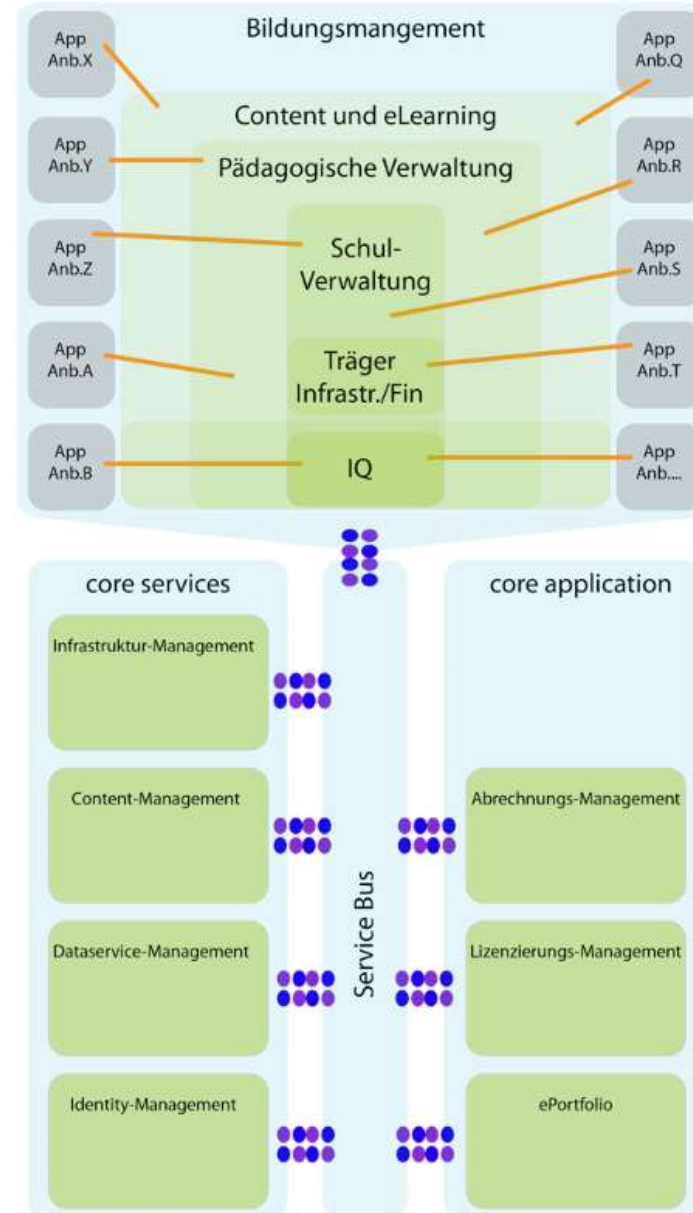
Bildungsmangement

App Anb.X

App Anb.Q

Content und eLearning

App Anb.Y

Pädagogische Verwaltung

App Anb.R

App Anb.Z

Schul-Verwaltung

App Anb.S

App Anb.A

Träger Infrastr./Fin

App Anb.T

App Anb.B

IQ

App Anb....

core services

Infrastruktur-Management

Content-Management

Dataservice-Management

Identity-Management

Service Bus

core application

Abrechnungs-Management

Lizenzierungs-Management

ePortfolio